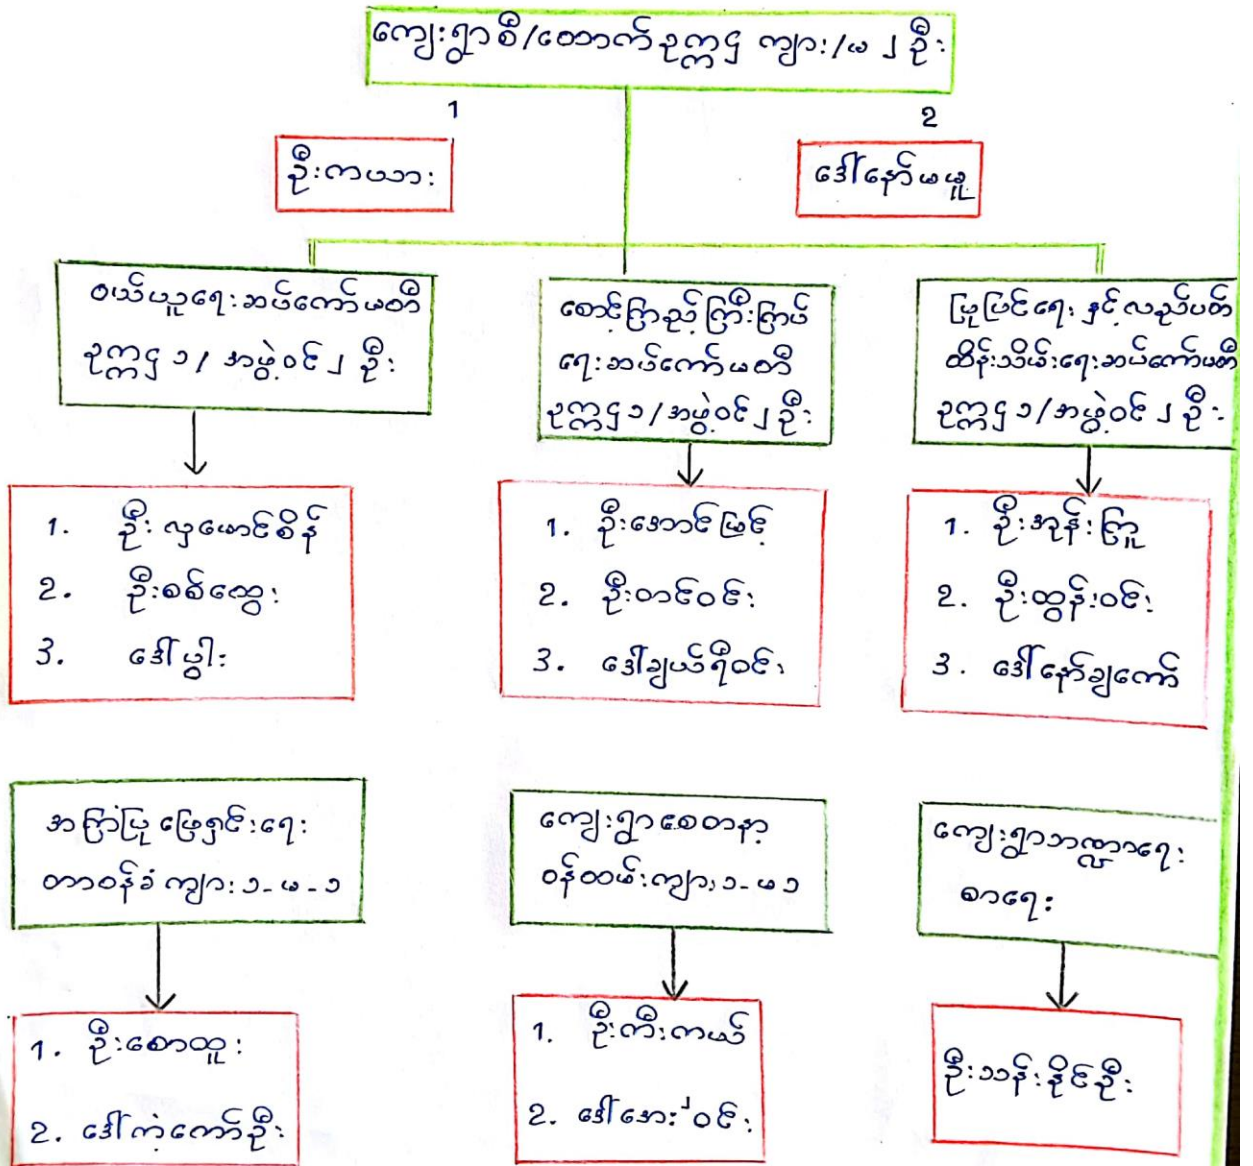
ကျေးရွာစီ/တောက်ဥက္ကဋ္ဌ ကျား/မ ၂ ဦး

1

ဦးကယား

2

ဒေါ်နော်မမူ

ဝယ်ယူရေးအပ်ကော်မတီ ဥက္ကဋ္ဌ ၁/ အဖွဲ့ဝင် ၂ ဦး

1. ဦးလှဖောင်စိန်
2. ဦးစစ်တွေး
3. ဒေါ်ပွါး

စောင့်ကြည့်ကြီးကြပ်ရေးအပ်ကော်မတီ ဥက္ကဋ္ဌ ၁/ အဖွဲ့ဝင် ၂ ဦး

1. ဦးအောင်မြင့်
2. ဦးတင်ဝင်း
3. ဒေါ်ချယ်ရီဝင်း

ပြုပြင်ရေးနှင့်လည်ပတ်ထိန်းသိမ်းရေးအပ်ကော်မတီ ဥက္ကဋ္ဌ ၁/ အဖွဲ့ဝင် ၂ ဦး

1. ဦးအုန်းကြူ
2. ဦးထွန်းဝင်း
3. ဒေါ်နော်ချကော်

အကြံပြုဖြေရှင်းရေး တာဝန်ခံ ကျား ၁- မ -၁

1. ဦးစောထူး
2. ဒေါ်ကဲကော်ဦး

ကျေးရွာစေတနာဝန်ထမ်း ကျား ၁- မ ၁

1. ဦးကီးကယ်
2. ဒေါ်အေး ဝင်း

ကျေးရွာဘဏ္ဍာရေး စာရေး

ဦးသန်းနိုင်ဦး